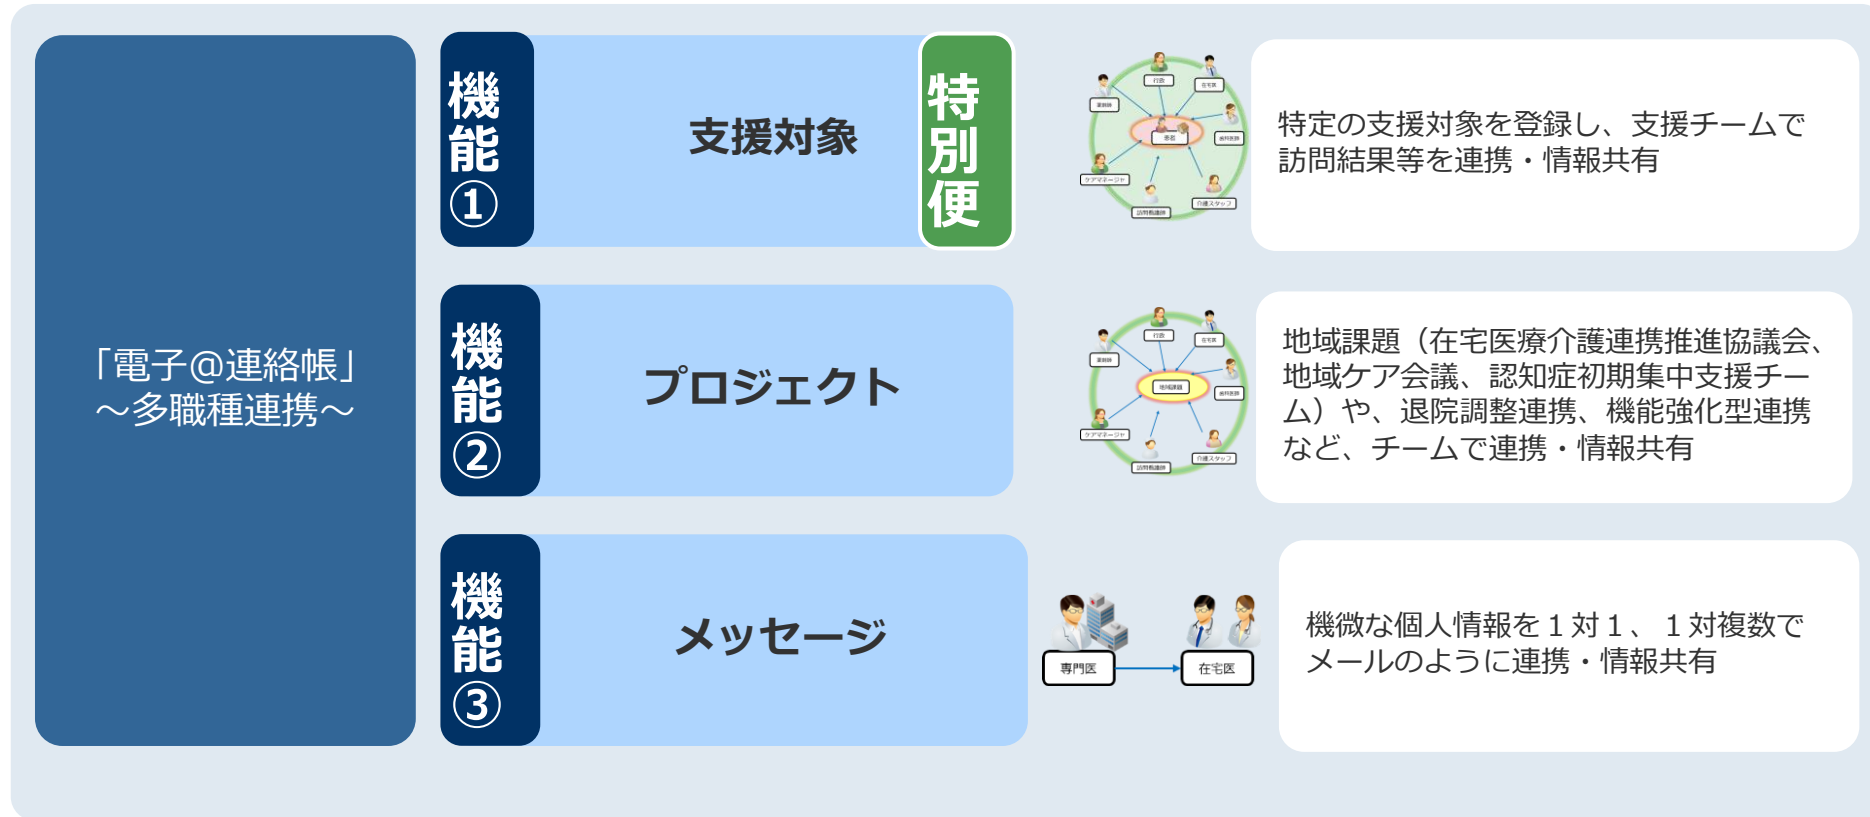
「電子@連絡帳」
～多職種連携～

機能①

支援対象

特別便

行政
在宅医
薬剤師
患者
歯科医師
ケアマネージャ
介護スタッフ
訪問看護師

特定の支援対象を登録し、支援チームで訪問結果等を連携・情報共有

機能②

プロジェクト

行政
在宅医
薬剤師
地域課題
歯科医師
ケアマネージャ
介護スタッフ
訪問看護師

地域課題（在宅医療介護連携推進協議会、地域ケア会議、認知症初期集中支援チーム）や、退院調整連携、機能強化型連携など、チームで連携・情報共有

機能③

メッセージ

専門医
在宅医

機微な個人情報を１対１、１対複数でメールのように連携・情報共有